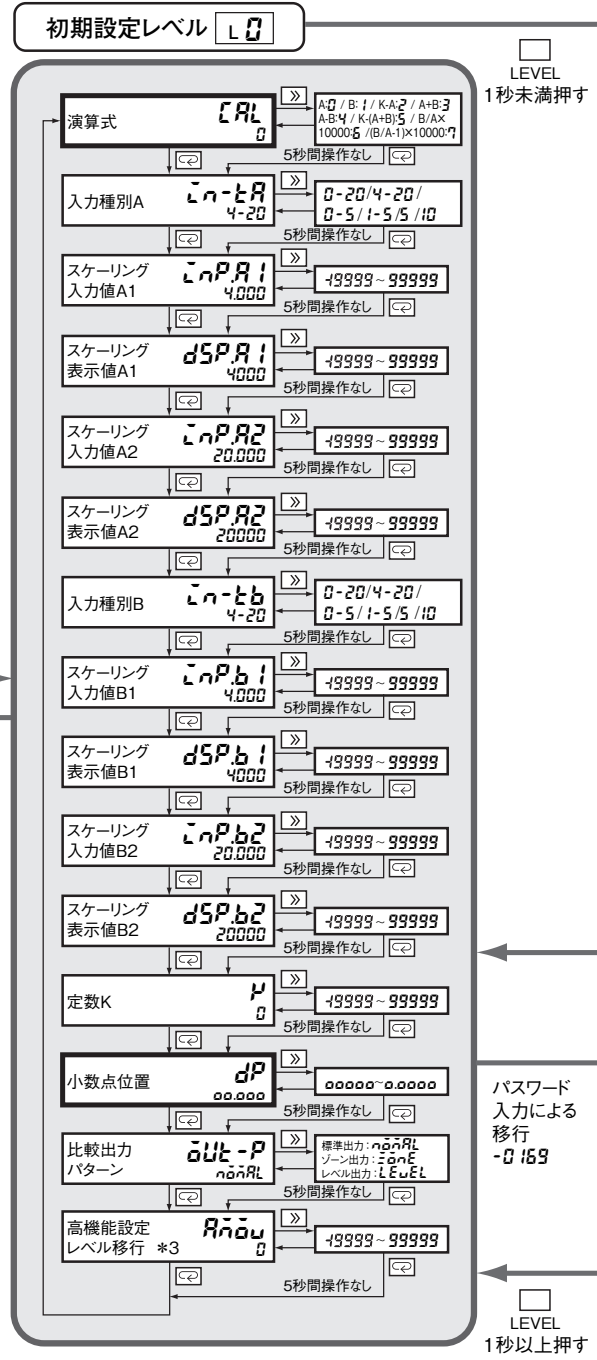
初期設定レベル L0

LEVEL
1秒未満押す

演算式 CAL 0
»
A:0 / B:1 / K-A:2 / A+B:3
A-B:4 / K-(A+B):5 / B/A×10000:6 /(B/A-1)×10000:7
5秒間操作なし

入力種別A in-tA 4-20
»
0-20/4-20/
0-5/1-5/5/10
5秒間操作なし

スケーリング
入力値A1 inP.A1 4.000
»
-19999~99999
5秒間操作なし

スケーリング
表示値A1 dSP.A1 4000
»
-19999~99999
5秒間操作なし

スケーリング
入力値A2 inP.A2 20.000
»
-19999~99999
5秒間操作なし

スケーリング
表示値A2 dSP.A2 20000
»
-19999~99999
5秒間操作なし

入力種別B in-tb 4-20
»
0-20/4-20/
0-5/1-5/5/10
5秒間操作なし

スケーリング
入力値B1 inP.b1 4.000
»
-19999~99999
5秒間操作なし

スケーリング
表示値B1 dSP.b1 4000
»
-19999~99999
5秒間操作なし

スケーリング
入力値B2 inP.b2 20.000
»
-19999~99999
5秒間操作なし

スケーリング
表示値B2 dSP.b2 20000
»
-19999~99999
5秒間操作なし

定数K K 0
»
-19999~99999
5秒間操作なし

小数点位置 dP 00.000
»
00000~0.0000
5秒間操作なし

パスワード
入力による
移行
-0169

比較出力
パターン oUt-P norAL
»
標準出力:norAL
ゾーン出力:ZonE
レベル出力:LEvEL
5秒間操作なし

高機能設定
レベル移行 ＊3 Amov 0
»
-19999~99999
5秒間操作なし

LEVEL
1秒以上押す